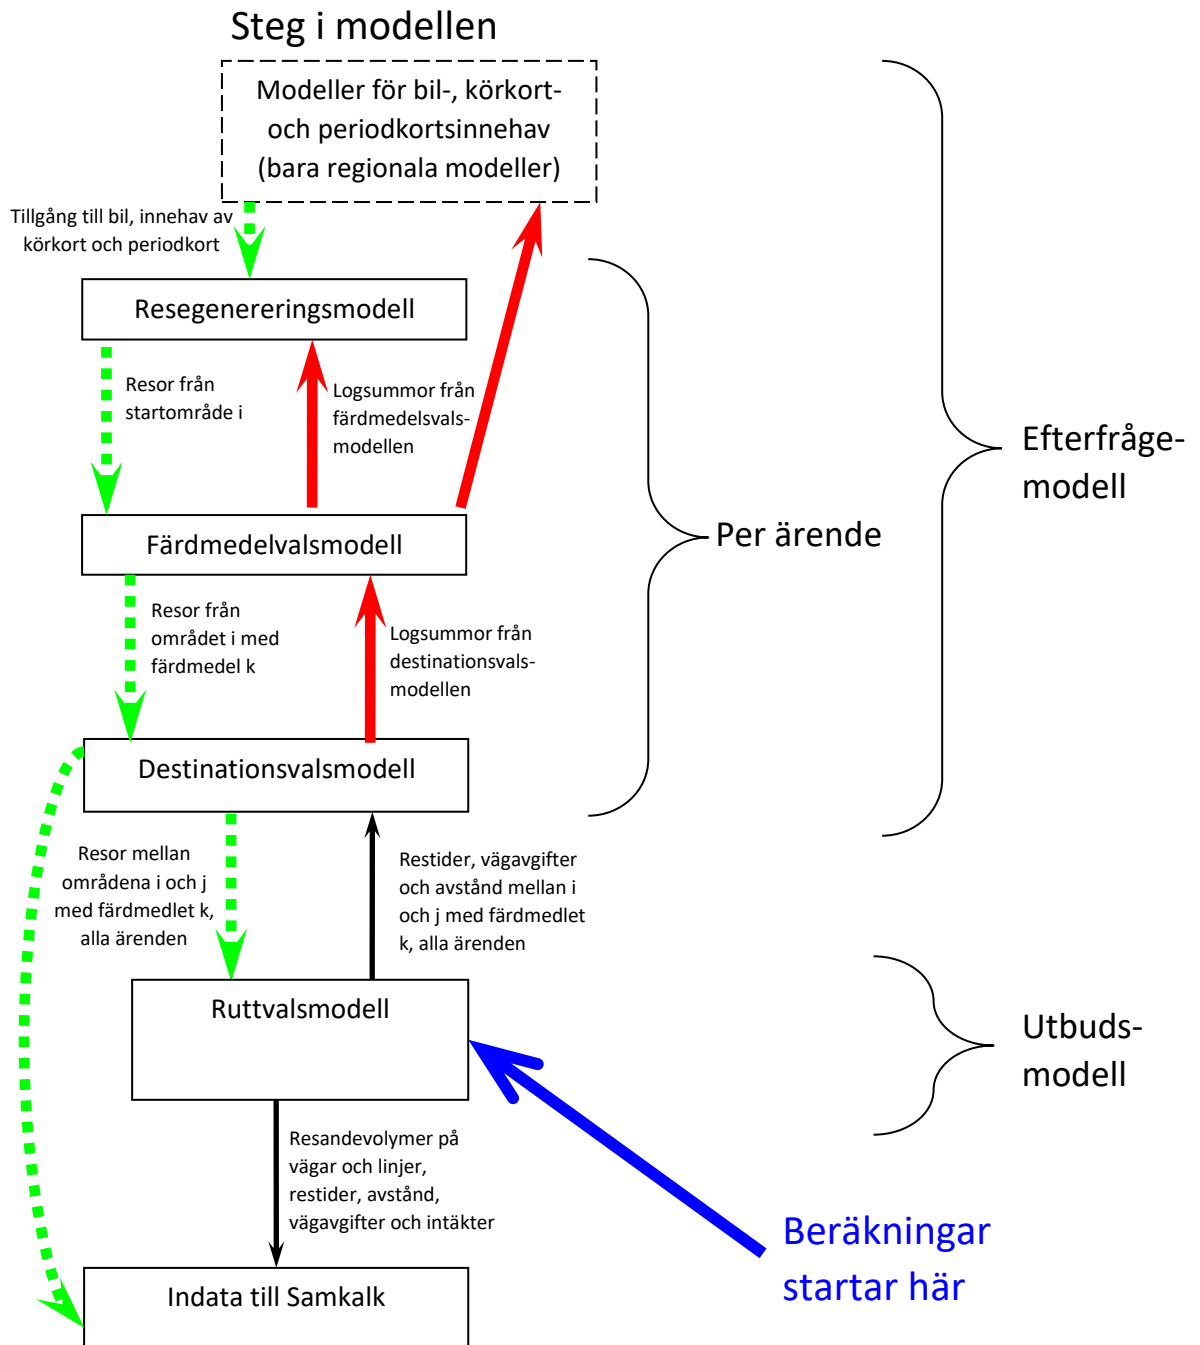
Steg i modellen

Modeller för bil-, körkort- och periodkortsinnehav (bara regionala modeller)

Tillgång till bil, innehav av körkort och periodkort

Resegenereringsmodell

Resor från startområde i

Logsummor från färdmedelsvalsmodellen

Färdmedelvalsmodell

Resor från området i med färdmedel k

Logsummor från destinationsvalsmodellen

Destinationsvalsmodell

Resor mellan områdena i och j med färdmedlet k, alla ärenden

Restider, vägavgifter och avstånd mellan i och j med färdmedlet k, alla ärenden

Ruttvalsmodell

Resandevolymer på vägar och linjer, restider, avstånd, vägavgifter och intäkter

Indata till Samkalk

Per ärende

Efterfrågemodell

Utbudsmodell

Beräkningar startar här